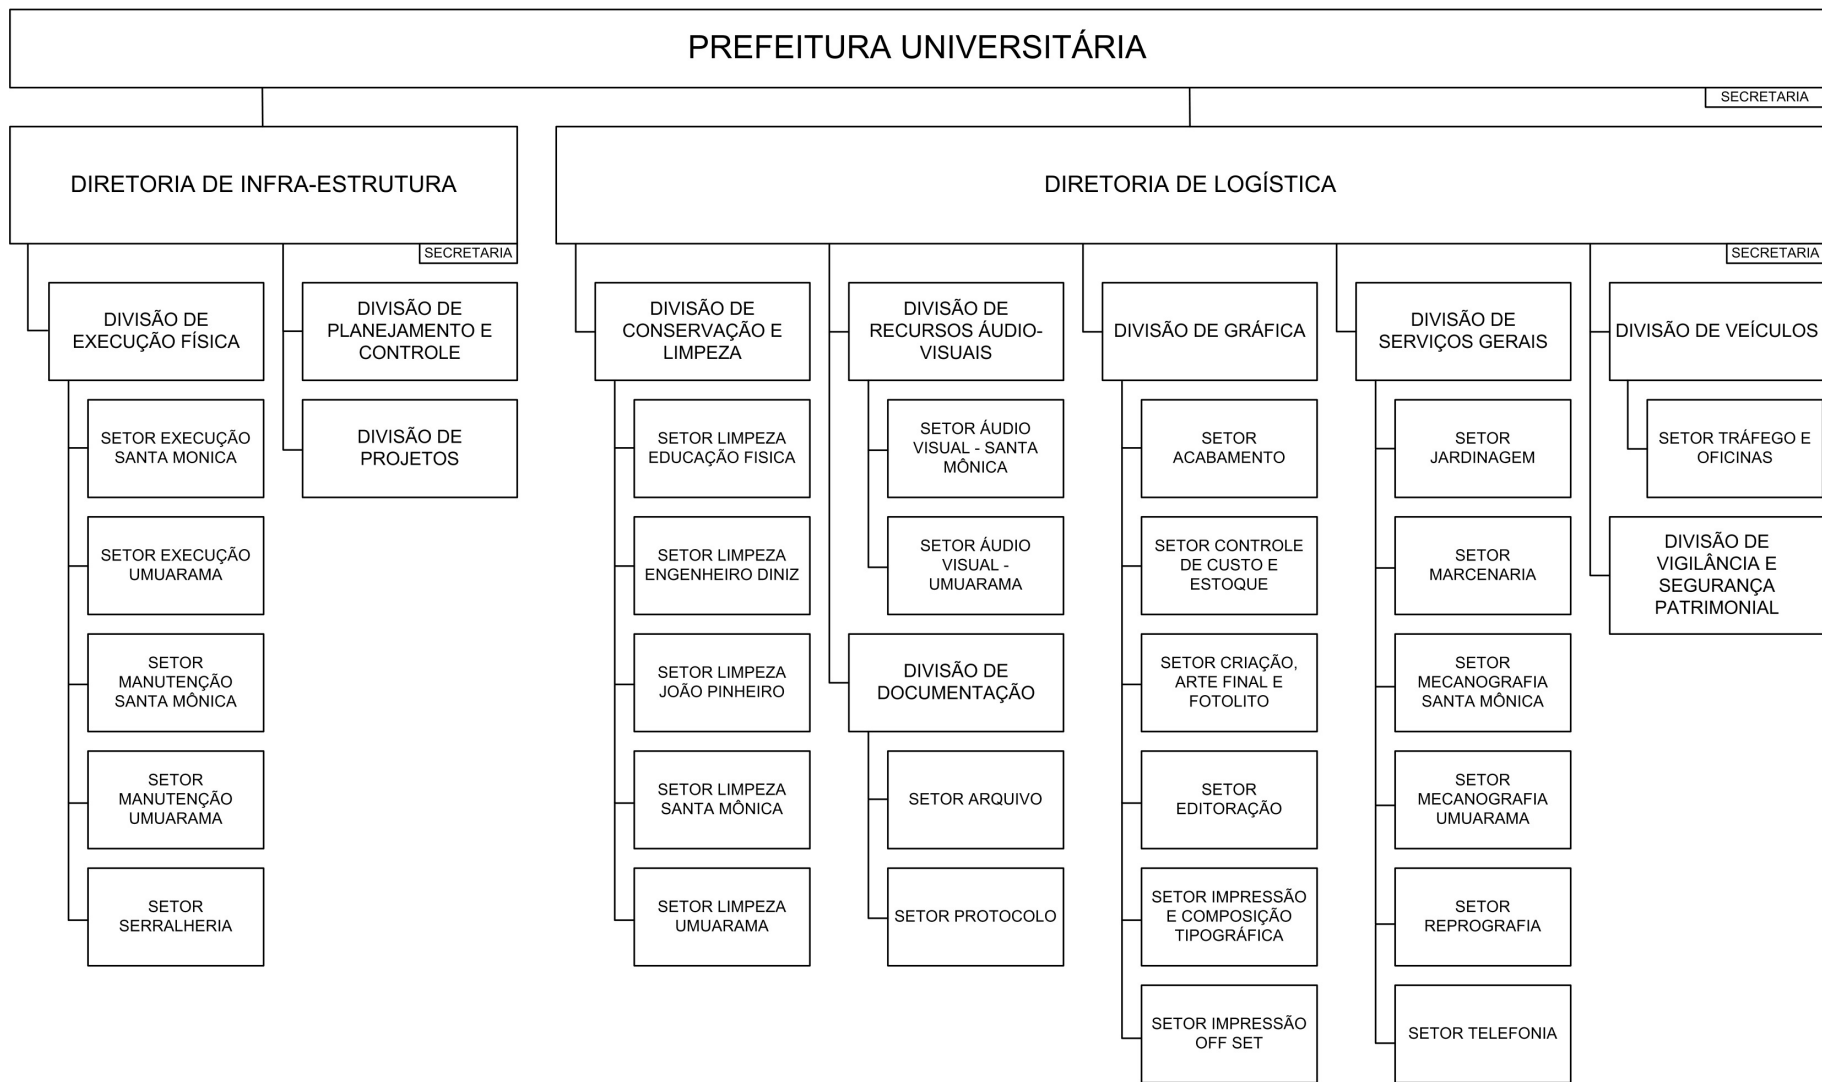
PREFEITURA UNIVERSITÁRIA

SECRETARIA

DIRETORIA DE INFRA-ESTRUTURA

SECRETARIA

DIVISÃO DE EXECUÇÃO FÍSICA

SETOR EXECUÇÃO SANTA MONICA

SETOR EXECUÇÃO UMUARAMA

SETOR MANUTENÇÃO SANTA MÔNICA

SETOR MANUTENÇÃO UMUARAMA

SETOR SERRALHERIA

DIVISÃO DE PLANEJAMENTO E CONTROLE

DIVISÃO DE PROJETOS

DIRETORIA DE LOGÍSTICA

SECRETARIA

DIVISÃO DE CONSERVAÇÃO E LIMPEZA

SETOR LIMPEZA EDUCAÇÃO FISICA

SETOR LIMPEZA ENGENHEIRO DINIZ

SETOR LIMPEZA JOÃO PINHEIRO

SETOR LIMPEZA SANTA MÔNICA

SETOR LIMPEZA UMUARAMA

DIVISÃO DE RECURSOS ÁUDIO-VISUAIS

SETOR ÁUDIO VISUAL - SANTA MÔNICA

SETOR ÁUDIO VISUAL - UMUARAMA

DIVISÃO DE DOCUMENTAÇÃO

SETOR ARQUIVO

SETOR PROTOCOLO

DIVISÃO DE GRÁFICA

SETOR ACABAMENTO

SETOR CONTROLE DE CUSTO E ESTOQUE

SETOR CRIAÇÃO, ARTE FINAL E FOTOLITO

SETOR EDITORAÇÃO

SETOR IMPRESSÃO E COMPOSIÇÃO TIPOGRÁFICA

SETOR IMPRESSÃO OFF SET

DIVISÃO DE SERVIÇOS GERAIS

SETOR JARDINAGEM

SETOR MARCENARIA

SETOR MECANOGRAFIA SANTA MÔNICA

SETOR MECANOGRAFIA UMUARAMA

SETOR REPROGRAFIA

SETOR TELEFONIA

DIVISÃO DE VEÍCULOS

SETOR TRÁFEGO E OFICINAS

DIVISÃO DE VIGILÂNCIA E SEGURANÇA PATRIMONIAL